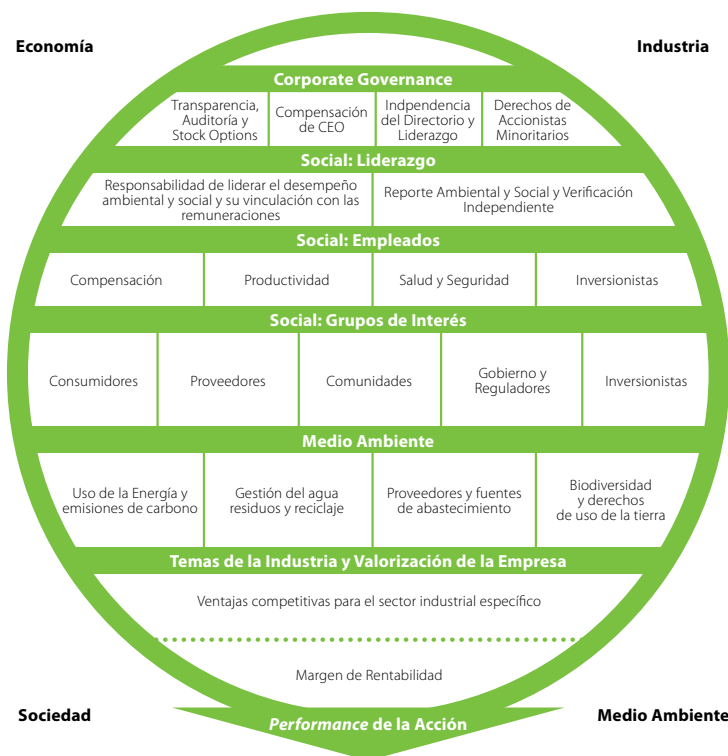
Economía

Industria

Corporate Governance

| Transparencia, Auditoría y Stock Options | Compensación de CEO | Indpendencia del Directorio y Liderazgo | Derechos de Accionistas Minoritarios |
|---|---|---|---|

Social: Liderazgo

| Responsabilidad de liderar el desempeño ambiental y social y su vinculación con las remuneraciones | Reporte Ambiental y Social y Verificación Independiente |
|---|---|

Social: Empleados

| Compensación | Productividad | Salud y Seguridad | Inversionistas |
|---|---|---|---|

Social: Grupos de Interés

| Consumidores | Proveedores | Comunidades | Gobierno y Reguladores | Inversionistas |
|---|---|---|---|---|

Medio Ambiente

| Uso de la Energía y emisiones de carbono | Gestión del agua residuos y reciclaje | Proveedores y fuentes de abastecimiento | Biodiversidad y derechos de uso de la tierra |
|---|---|---|---|

Temas de la Industria y Valorización de la Empresa

Ventajas competitivas para el sector industrial específico

Margen de Rentabilidad

Sociedad

Performance de la Acción

Medio Ambiente